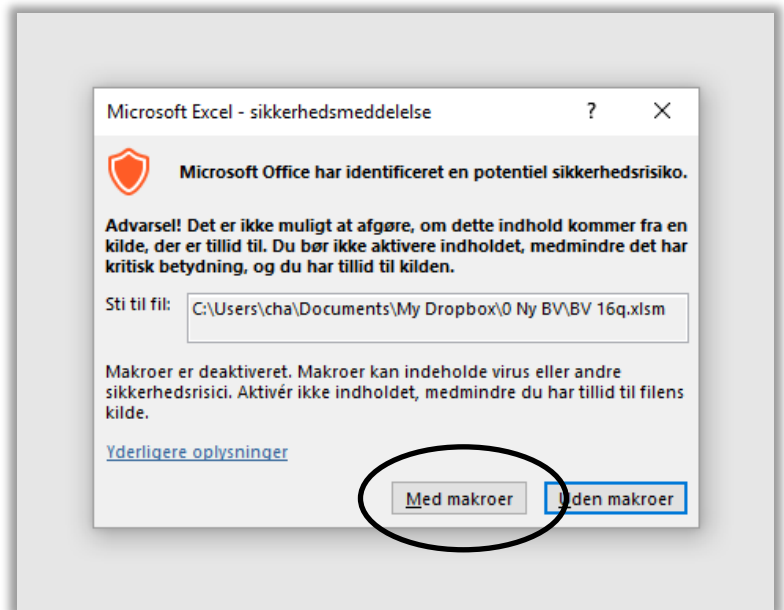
Microsoft Excel - sikkerhedsmeddelelse

?

Microsoft Office har identificeret en potentiel sikkerhedsrisiko.

Advarsel! Det er ikke muligt at afgøre, om dette indhold kommer fra en kilde, der er tillid til. Du bør ikke aktivere indholdet, medmindre det har kritisk betydning, og du har tillid til kilden.

Sti til fil: C:\Users\cha\Documents\My Dropbox\0 Ny BV\BV 16q.xlsm

Makroer er deaktiveret. Makroer kan indeholde virus eller andre sikkerhedsrisici. Aktivér ikke indholdet, medmindre du har tillid til filens kilde.

Yderligere oplysninger

Med makroer

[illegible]den makroer